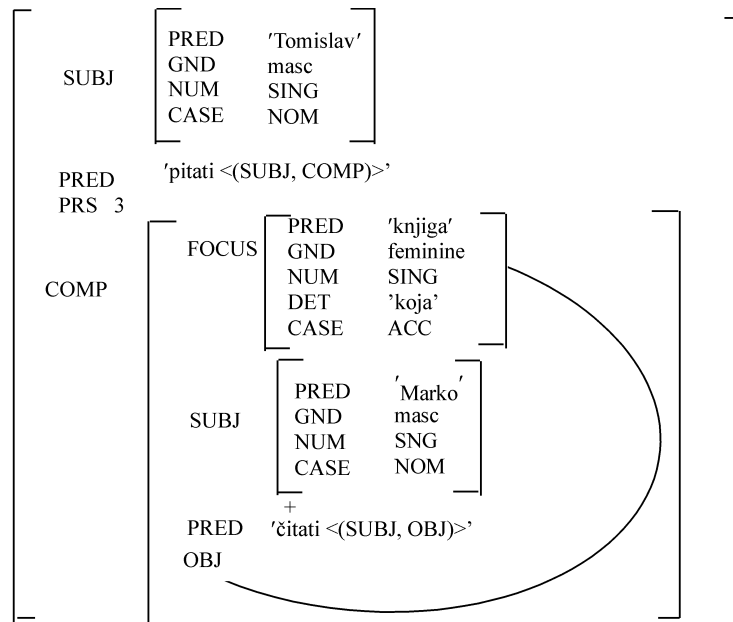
SUBJ
PRED 'Tomislav'
GND masc
NUM SING
CASE NOM

PRED 'pitati <(SUBJ, COMP)>'
PRS 3

COMP
FOCUS
PRED 'knjiga'
GND feminine
NUM SING
DET 'koja'
CASE ACC

SUBJ
PRED 'Marko'
GND masc
NUM SNG
CASE NOM

+
PRED 'čitati <(SUBJ, OBJ)>'
OBJ